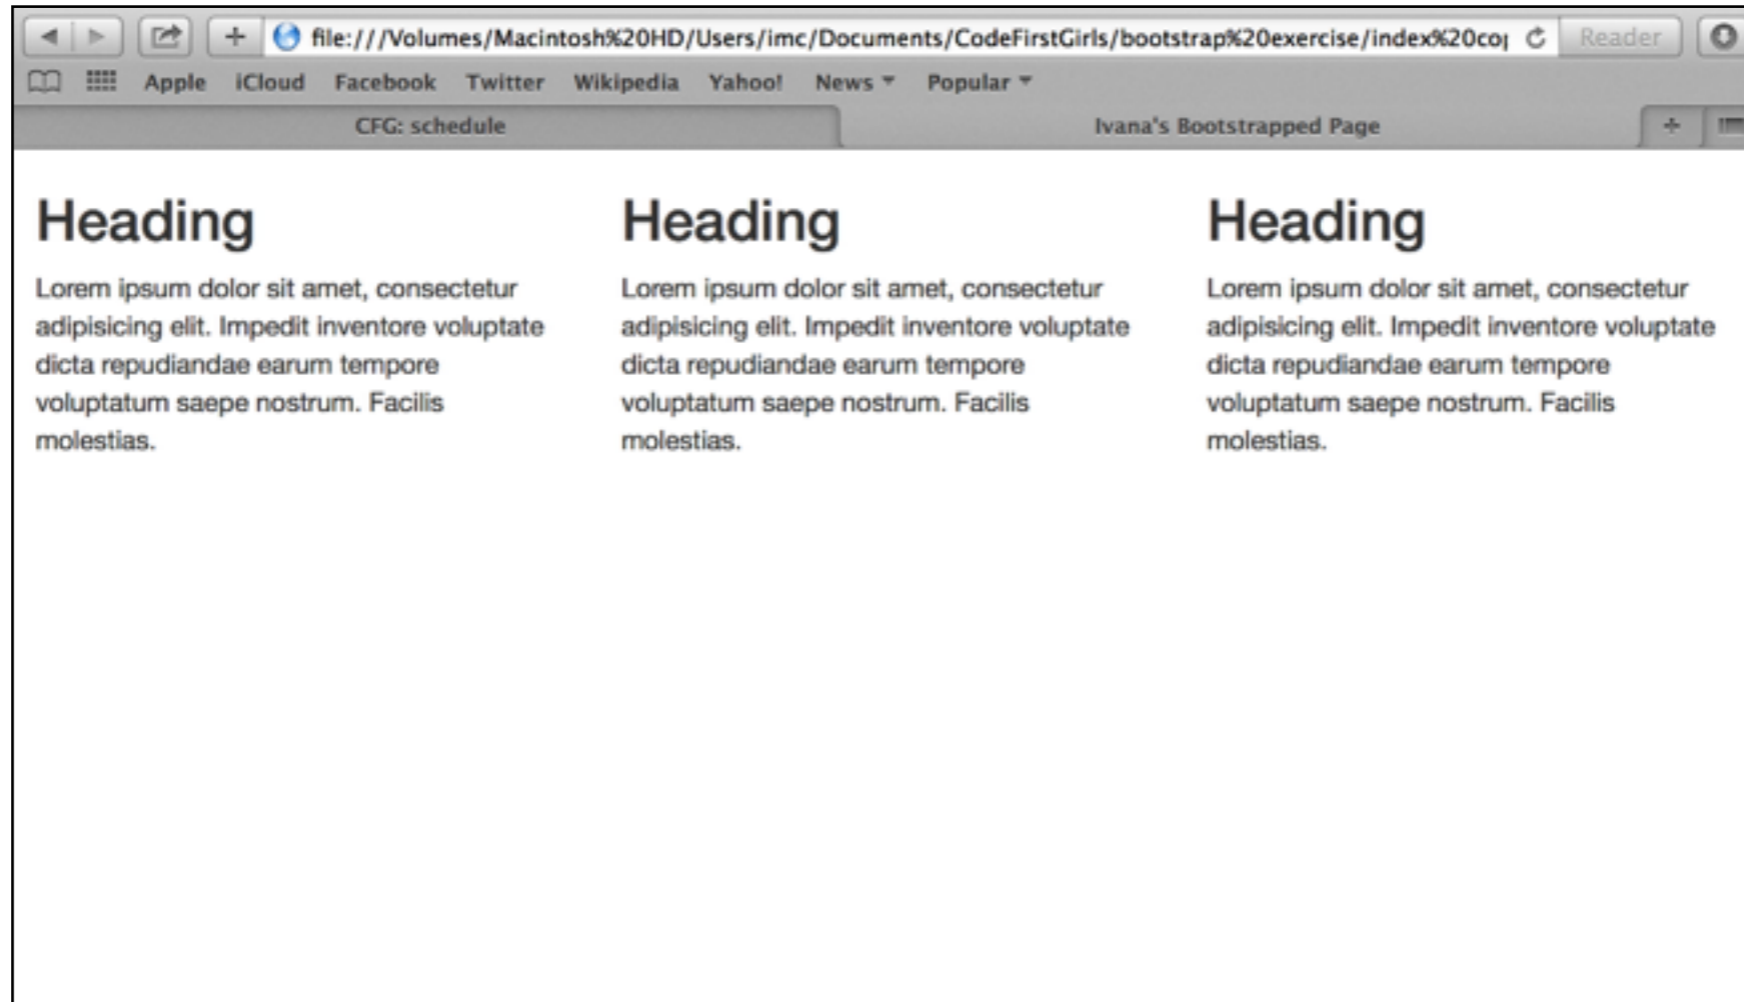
file:///Volumes/Macintosh%20HD/Users/imc/Documents/CodeFirstGirls/bootstrap%20exercise/index%20co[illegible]

Reader

Apple iCloud Facebook Twitter Wikipedia Yahoo! News Popular

CFG: schedule

Ivana's Bootstrapped Page

Heading

Lorem ipsum dolor sit amet, consectetur adipisicing elit. Impedit inventore voluptate dicta repudiandae earum tempore voluptatum saepe nostrum. Facilis molestias.

Heading

Lorem ipsum dolor sit amet, consectetur adipisicing elit. Impedit inventore voluptate dicta repudiandae earum tempore voluptatum saepe nostrum. Facilis molestias.

Heading

Lorem ipsum dolor sit amet, consectetur adipisicing elit. Impedit inventore voluptate dicta repudiandae earum tempore voluptatum saepe nostrum. Facilis molestias.